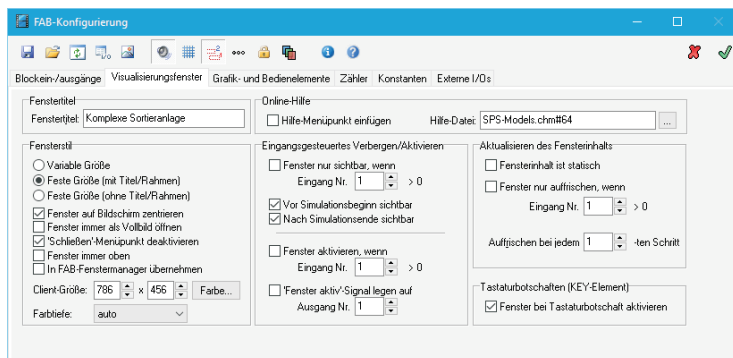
FAB-Konfigurierung

Blockein-/ausgänge | Visualisierungsfenster | Grafik- und Bedienelemente | Zähler | Konstanten | Externe I/Os

Fenstertitel
Fenstertitel: Komplexe Sortieranlage

Online-Hilfe
Hilfe-Menüpunkt einfügen
Hilfe-Datei: SPS-Models.chm#64
...

Fensterstil
Variable Größe
Feste Größe (mit Titel/Rahmen)
Feste Größe (ohne Titel/Rahmen)
Fenster auf Bildschirm zentrieren
Fenster immer als Vollbild öffnen
'Schließen'-Menüpunkt deaktivieren
Fenster immer oben
In FAB-Fenstermanager übernehmen
Client-Größe: 786 x 456 Farbe...
Farbtiefe: auto

Eingangsgesteuertes Verbergen/Aktivieren
Fenster nur sichtbar, wenn
Eingang Nr. 1 > 0
Vor Simulationsbeginn sichtbar
Nach Simulationsende sichtbar
Fenster aktivieren, wenn
Eingang Nr. 1 > 0
'Fenster aktiv'-Signal legen auf
Ausgang Nr. 1

Aktualisieren des Fensterinhalts
Fensterinhalt ist statisch
Fenster nur auffrischen, wenn
Eingang Nr. 1 > 0
Auffrischen bei jedem 1 -ten Schritt

Tastaturbotschaften (KEY-Element)
Fenster bei Tastaturbotschaft aktivieren